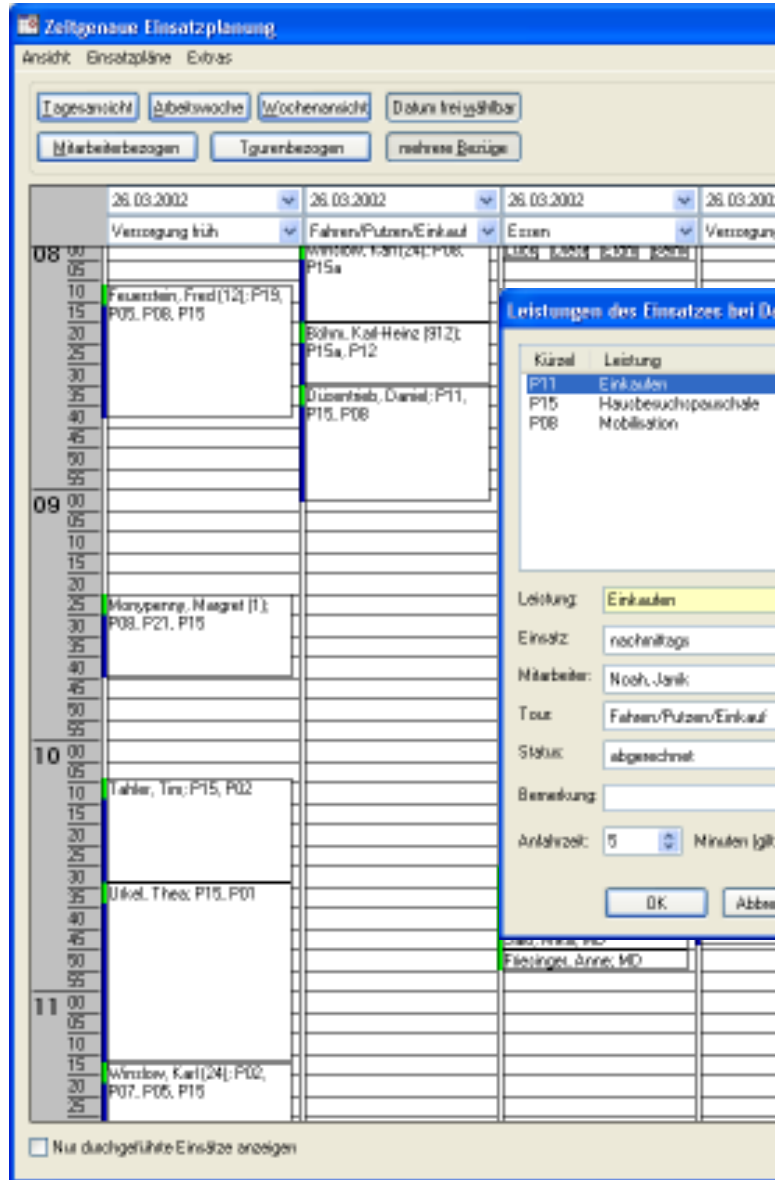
Zeitgenaue Einsatzplanung

Ansicht Einsatzpläne Extras

Tagesansicht Arbeitswoche Wochenansicht Datum freiwählbar
Mitarbeiterbezogen Tourenbezogen mehrere Bezüge

26.03.2002 | 26.03.2002 | 26.03.2002 | 26.03.200
Versorgung früh | Fahren/Putzen/Einkauf | Essen | Versorgung

08 00 05 10 15 20 25 30 35 40 45 50 55
09 00 05 10 15 20 25 30 35 40 45 50 55
10 00 05 10 15 20 25 30 35 40 45 50 55
11 00 05 10 15 20 25

Feuerstein, Fred [12]; P19, P05, P08, P15
Moneypenny, Margret [1]; P08, P21, P15
Tahler, Tim; P15, P02
Unkel, Theo; P15, P01
Winslow, Karl [24]; P02, P07, P05, P15

Winslow, Karl [24]; P08, P15a
Böhm, Karl-Heinz [912]; P15a, P12
Düsentrieb, Daniel; P11, P15, P08

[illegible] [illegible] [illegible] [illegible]
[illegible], Anna; MD
Fliesinger, Anne; MD

Leistungen des Einsatzes bei D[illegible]

Kürzel | Leistung
P11 | Einkaufen
P15 | Hausbesuchspauschale
P08 | Mobilisation

Leistung: Einkaufen
Einsatz: nachmittags
Mitarbeiter: Noah, Janik
Tour: Fahren/Putzen/Einkauf
Status: abgerechnet
Bemerkung:
Anfahrzeit: 5 Minuten (gilt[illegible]

OK Abbre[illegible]

Nur durchgeführte Einsätze anzeigen